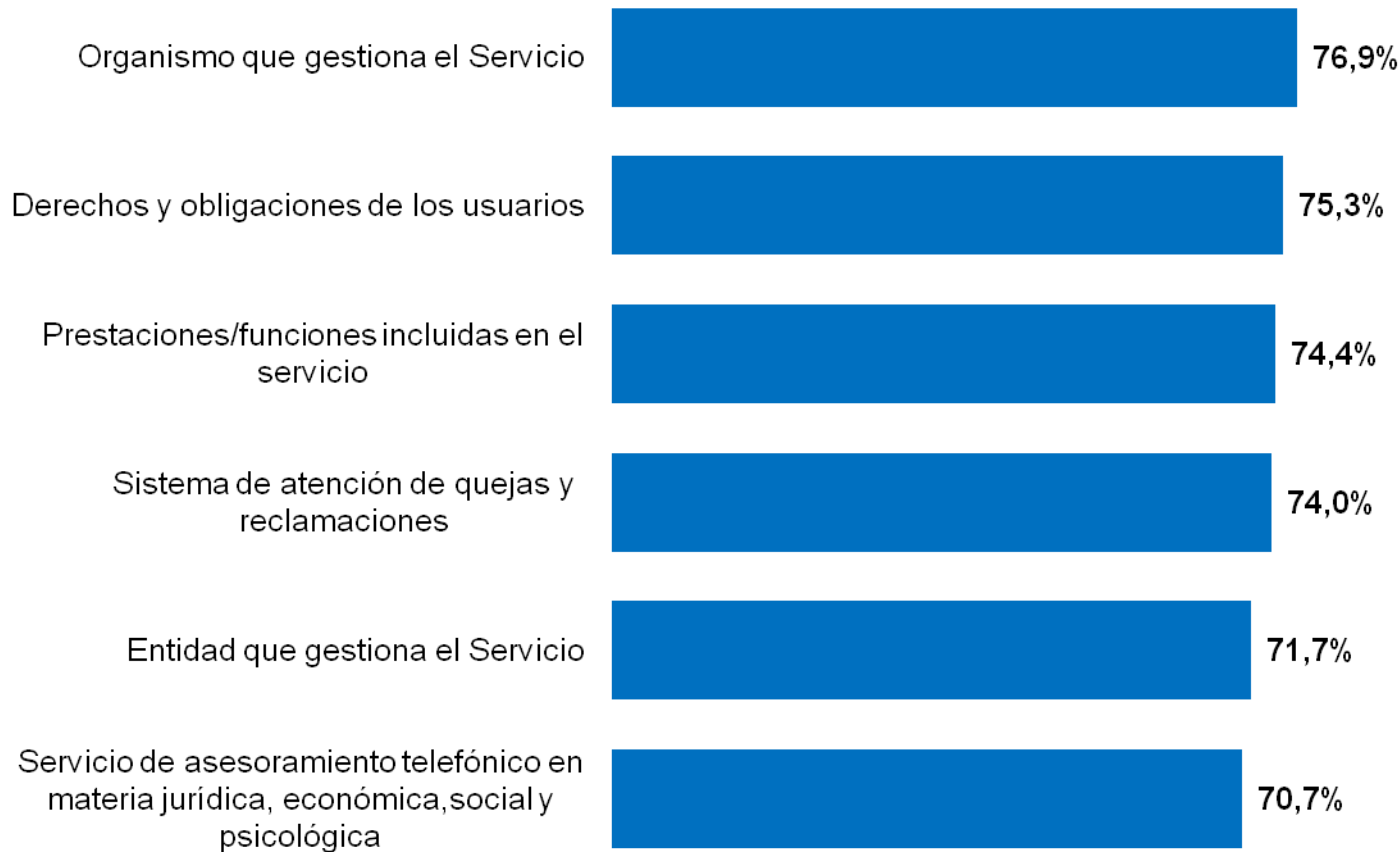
Organismo que gestiona el Servicio 76,9%

Derechos y obligaciones de los usuarios 75,3%

Prestaciones/funciones incluidas en el servicio 74,4%

Sistema de atención de quejas y reclamaciones 74,0%

Entidad que gestiona el Servicio 71,7%

Servicio de asesoramiento telefónico en materia jurídica, económica,social y psicológica 70,7%